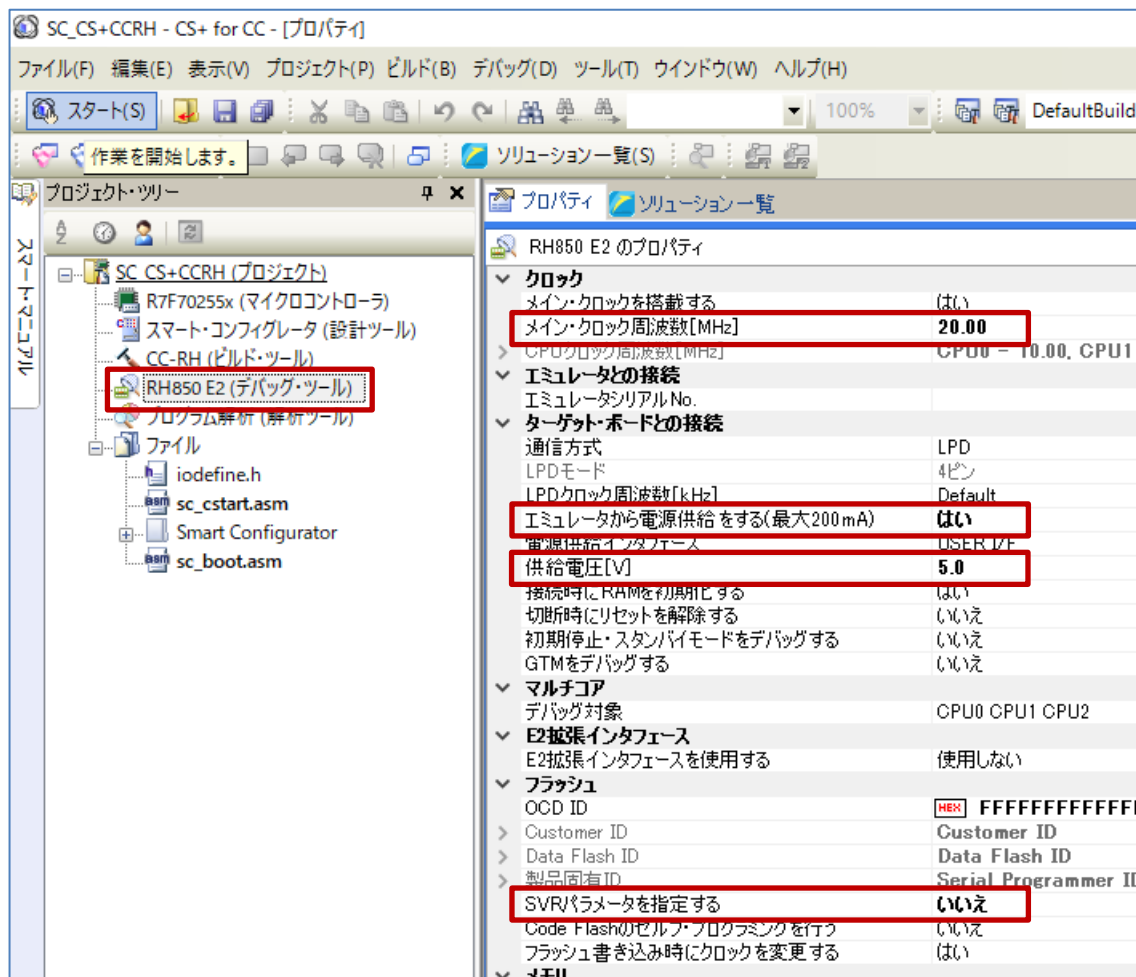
SC_CS+CCRH - CS+ for CC - [プロパティ]

ファイル(F) 編集(E) 表示(V) プロジェクト(P) ビルド(B) デバッグ(D) ツール(T) ウインドウ(W) ヘルプ(H)

スタート(S) 100% DefaultBuild

作業を開始します。 ソリューション一覧(S)

プロジェクト・ツリー

スマート・マニュアル

SC_CS+CCRH (プロジェクト)
R7F70255x (マイクロコントローラ)
スマート・コンフィグレータ (設計ツール)
CC-RH (ビルド・ツール)
RH850 E2 (デバッグ・ツール)
プログラム解析 (解析ツール)
ファイル
iodefine.h
sc_cstart.asm
Smart Configurator
sc_boot.asm

プロパティ ソリューション一覧

RH850 E2 のプロパティ

| | |
|---|---|
| クロック | |
| メイン・クロックを搭載する | はい |
| メイン・クロック周波数[MHz] | 20.00 |
| CPUクロック周波数[MHz] | CPU0 = 10.00, CPU1 |
| エミュレータとの接続 | |
| エミュレータシリアルNo. | |
| ターゲット・ボードとの接続 | |
| 通信方式 | LPD |
| LPDモード | 4ピン |
| LPDクロック周波数[kHz] | Default |
| エミュレータから電源供給をする(最大200mA) | はい |
| 電源供給インタフェース | USER I/F |
| 供給電圧[V] | 5.0 |
| 接続時にRAMを初期化する | はい |
| 切断時にリセットを解除する | いいえ |
| 初期停止・スタンバイモードをデバッグする | いいえ |
| GTMをデバッグする | いいえ |
| マルチコア | |
| デバッグ対象 | CPU0 CPU1 CPU2 |
| E2拡張インタフェース | |
| E2拡張インタフェースを使用する | 使用しない |
| フラッシュ | |
| OCD ID | HEX FFFFFFFFFFFF |
| Customer ID | Customer ID |
| Data Flash ID | Data Flash ID |
| 製品固有ID | Serial Programmer ID |
| SVRパラメータを指定する | いいえ |
| Code Flashのセルフ・プログラミングを行う | いいえ |
| フラッシュ書き込み時にクロックを変更する | はい |
| メモリ | |